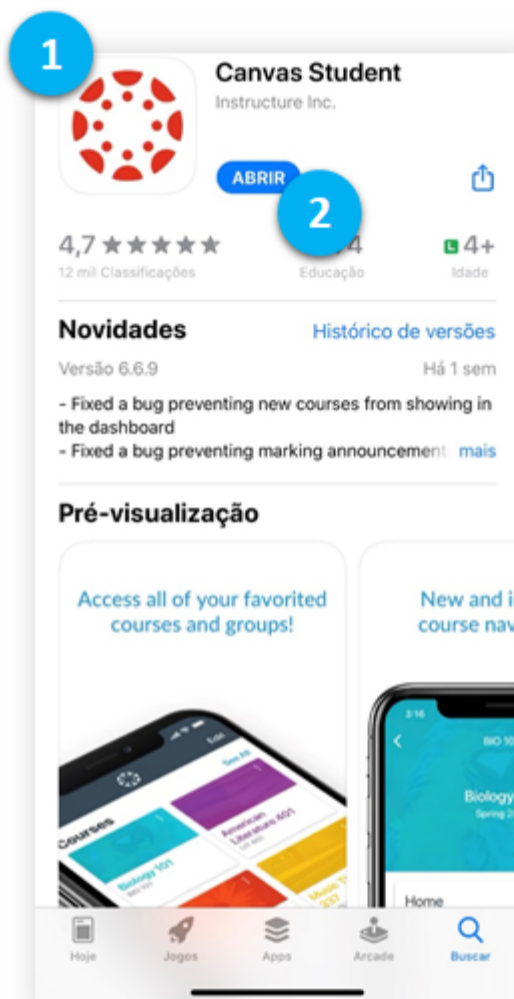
1

Canvas Student
Instructure Inc.

ABRIR

2

4,7 ★★★★★
12 mil Classificações

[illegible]4
Educação

4+
Idade

Novidades

Histórico de versões

Versão 6.6.9

Há 1 sem

- Fixed a bug preventing new courses from showing in the dashboard
- Fixed a bug preventing marking announcement mais

Pré-visualização

Access all of your favorited courses and groups!

New and i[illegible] course nav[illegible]

See All

Courses

Biology 101

American Literature 401

Music T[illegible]

3:16

BIO 10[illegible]

Biology

Spring 2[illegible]

Home

Hoje

Jogos

Apps

Arcade

Buscar